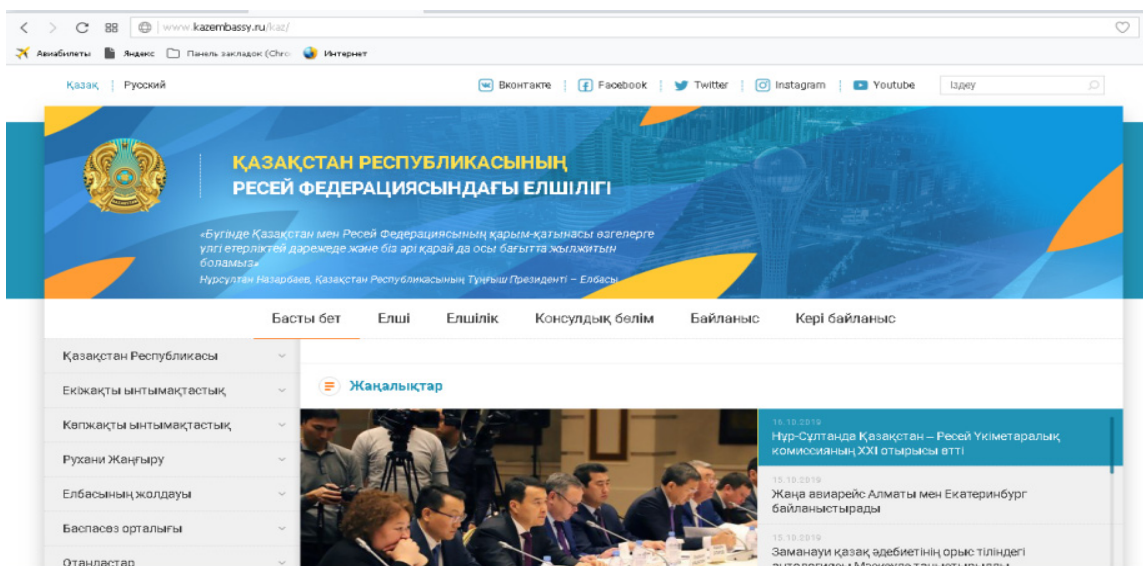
www.kazembassy.ru/kaz/

Авиабилеты Яндекс Панель закладок (Chro Интернет

Қазақ | Русский

Вконтакте | Facebook | Twitter | Instagram | Youtube | Іздеу

ҚАЗАҚСТАН РЕСПУБЛИКАСЫНЫҢ
РЕСЕЙ ФЕДЕРАЦИЯСЫНДАҒЫ ЕЛШІЛІГІ

«Бүгінде Қазақстан мен Ресей Федерациясының қарым-қатынасы өзгелерге үлгі етерліктей дәрежеде және біз әрі қарай да осы бағытта жылжитын боламыз»
Нұрсұлтан Назарбаев, Қазақстан Республикасының Тұңғыш Президенті – Елбасы

Басты бет | Елші | Елшілік | Консулдық бөлім | Байланыс | Кері байланыс

Қазақстан Республикасы
Екіжақты ынтымақтастық
Көпжақты ынтымақтастық
Рухани Жаңғыру
Елбасының жолдауы
Баспасөз орталығы
Отандастар

Жаңалықтар

16.10.2019
Нұр-Сұлтанда Қазақстан – Ресей Үкіметаралық комиссиясының XXI отырысы өтті

15.10.2019
Жаңа авиарейс Алматы мен Екатеринбург байланыстырады

15.10.2019
Заманауи қазақ әдебиетінің орыс тіліндегі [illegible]